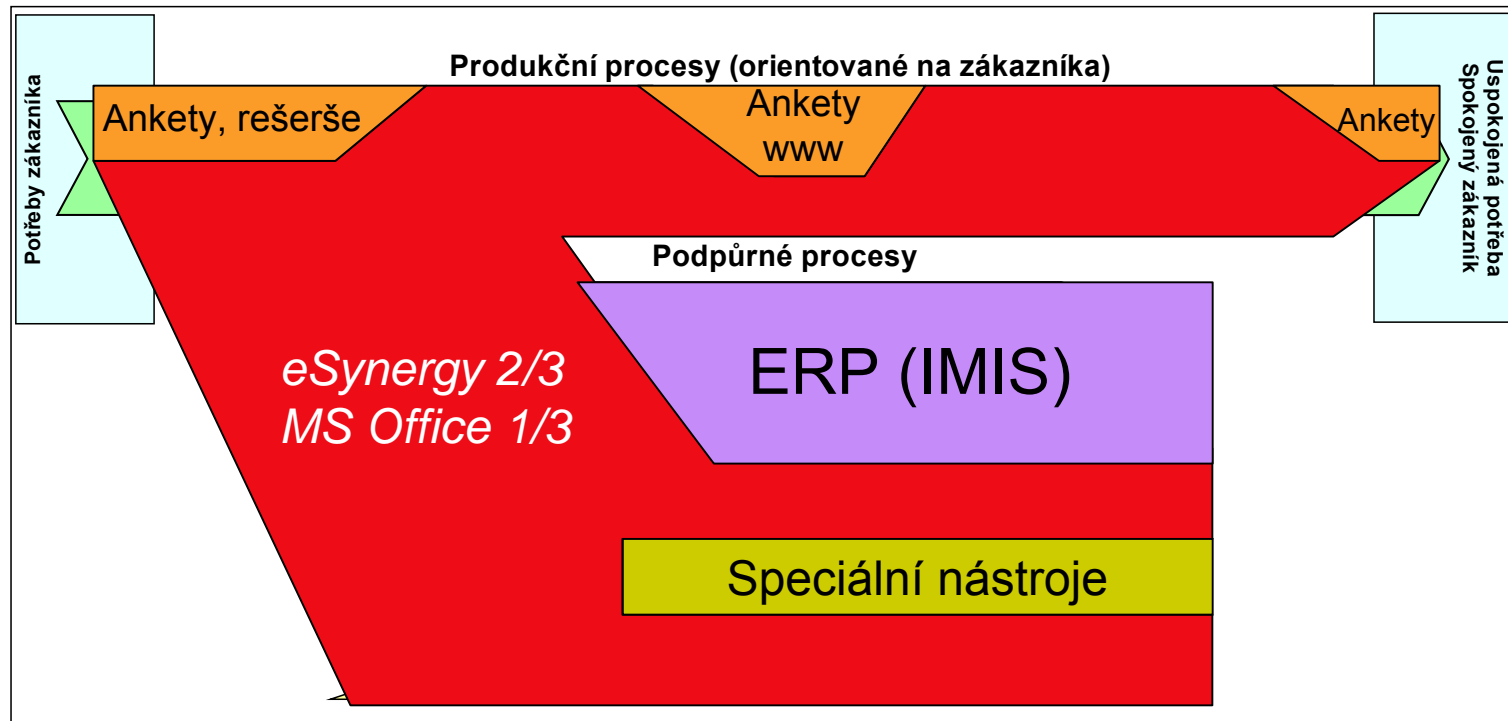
Potřeby zákazníka

Produkční procesy (orientované na zákazníka)

Ankety, rešerše

Ankety www

Ankety

Uspokojená potřeba Spokojený zákazník

Podpůrné procesy

eSynergy 2/3
MS Office 1/3

ERP (IMIS)

Speciální nástroje